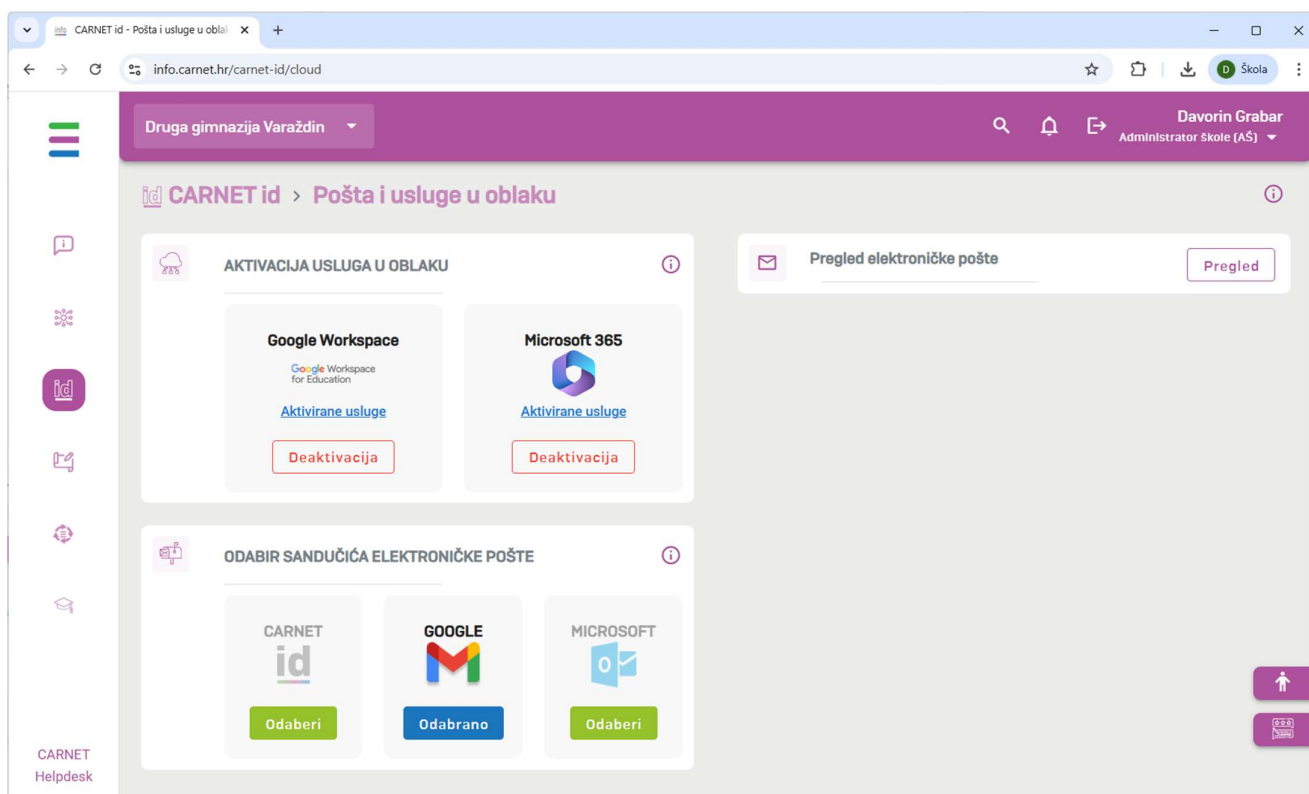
info CARNET id - Pošta i usluge u obla
info.carnet.hr/carnet-id/cloud
D Škola

Druga gimnazija Varaždin
Davorin Grabar
Administrator škole (AŠ)

id CARNET id > Pošta i usluge u oblaku

AKTIVACIJA USLUGA U OBLAKU

Google Workspace
Google Workspace for Education
Aktivirane usluge
Deaktivacija

Microsoft 365
Aktivirane usluge
Deaktivacija

Pregled elektroničke pošte
Pregled

ODABIR SANDUČIĆA ELEKTRONIČKE POŠTE

CARNET
id
Odaberi

GOOGLE
Odabrano

MICROSOFT
Odaberi

CARNET Helpdesk